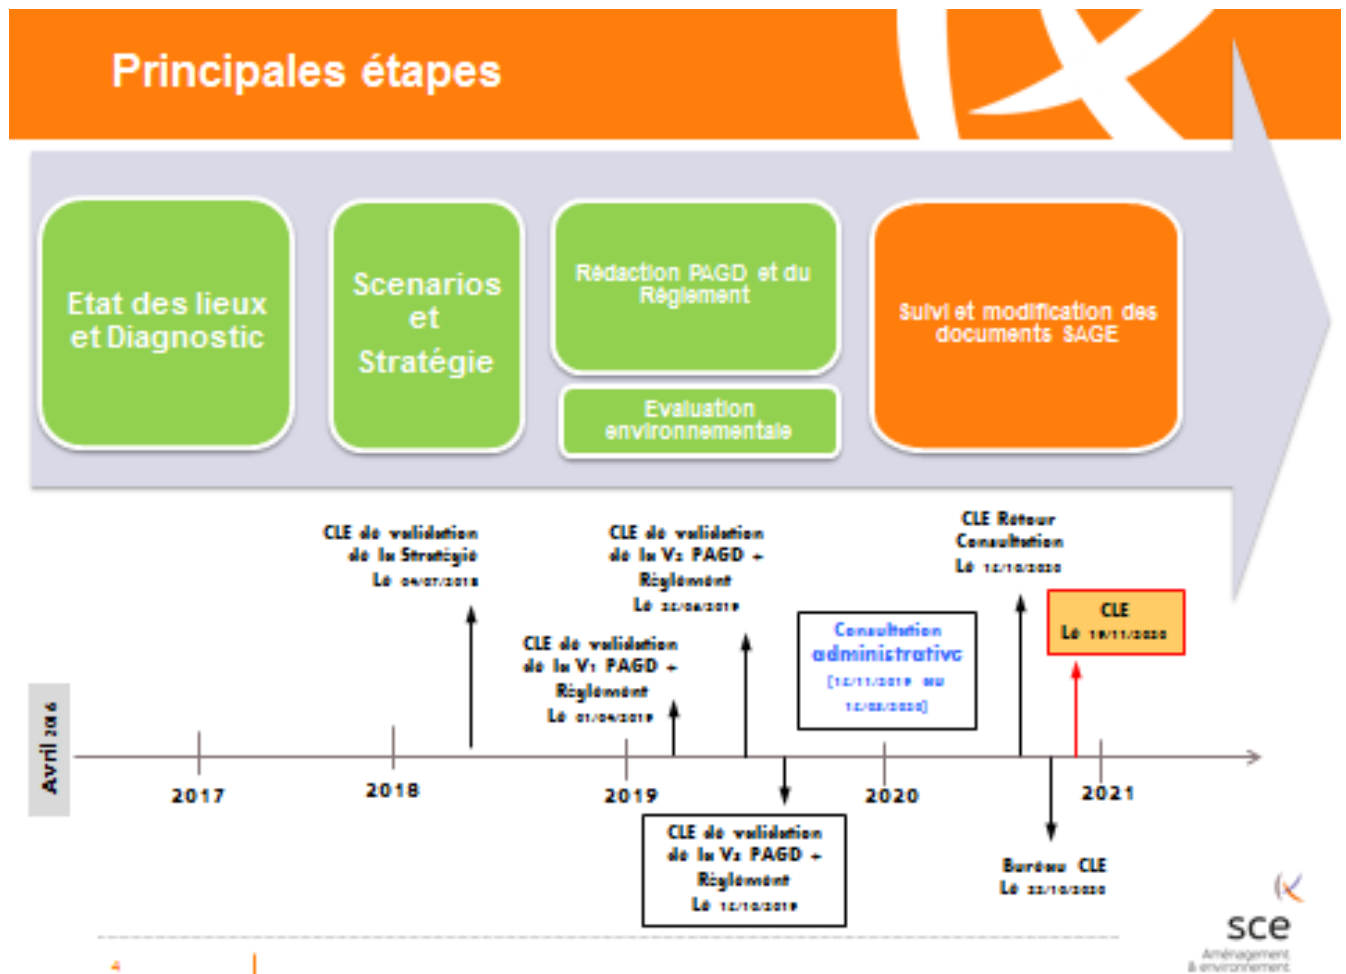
Principales étapes

Etat des lieux et Diagnostic

Scenarios et Stratégie

Rédaction PAGD et du Règlement

Evaluation environnementale

Suivi et modification des documents SAGE

Avril 2016

2017

2018

2019

2020

2021

CLE de validation de la Stratégie Le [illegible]

CLE de validation de la V1 PAGD + Règlement Le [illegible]

CLE de validation de la V2 PAGD + Règlement Le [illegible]

CLE de validation de la V3 PAGD + Règlement Le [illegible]

Consultation administrative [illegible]

CLE Retour Consultation Le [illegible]

CLE Le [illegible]

Bureau CLE Le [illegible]

sce
Aménagement & environnement

4